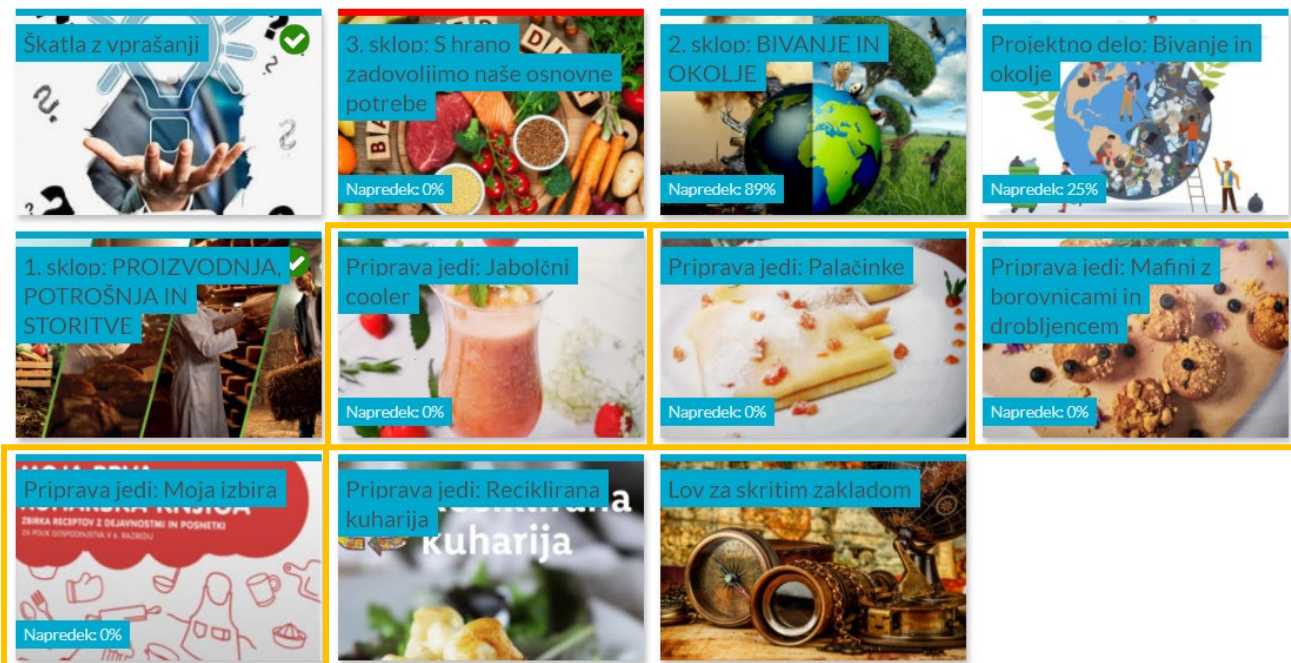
Škatla z vprašanji

3. sklop: S hrano zadovoljimo naše osnovne potrebe

Napredek: 0%

2. sklop: BIVANJE IN OKOLJE

Napredek: 89%

Projektno delo: Bivanje in okolje

Napredek: 25%

1. sklop: PROIZVODNJA, POTROŠNJA IN STORITVE

Priprava jedi: Jabolčni cooler

Napredek: 0%

Priprava jedi: Palačinke

Napredek: 0%

Priprava jedi: Mafini z borovnicami in drobljencem

Napredek: 0%

Priprava jedi: Moja izbira

ZBIRKA RECEPTOV Z DEJAVNOSTMI IN POSNETKI

ZA POUK GOSPODINJSTVA V 6. RAZREDU

Napredek: 0%

Priprava jedi: Reciklirana kuharija

kuharija

Lov za skritim zakladom